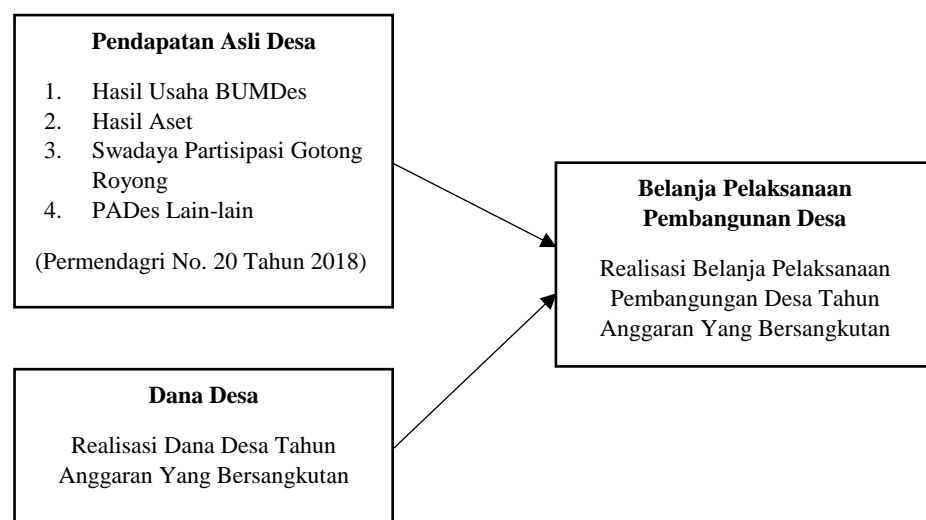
**Pendapatan Asli Desa**

1. Hasil Usaha BUMDes
2. Hasil Aset
3. Swadaya Partisipasi Gotong Royong
4. PADes Lain-lain

(Permendagri No. 20 Tahun 2018)

**Belanja Pelaksanaan Pembangunan Desa**

Realisasi Belanja Pelaksanaan Pembangungan Desa Tahun Anggaran Yang Bersangkutan

**Dana Desa**

Realisasi Dana Desa Tahun Anggaran Yang Bersangkutan